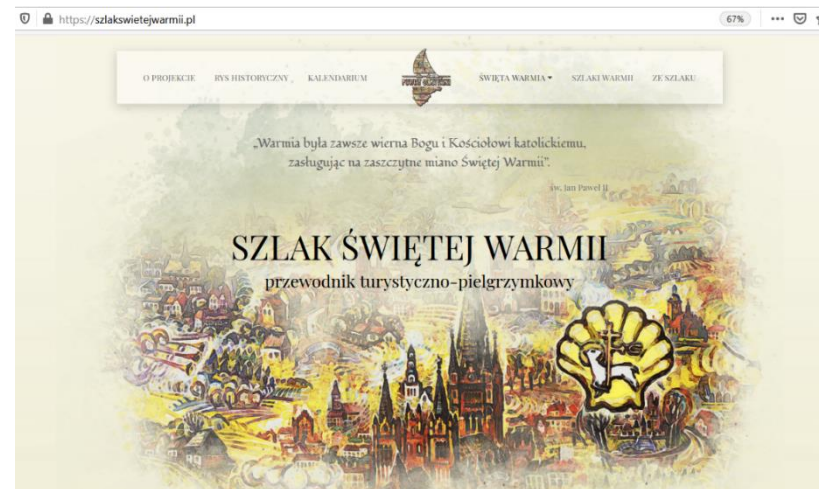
https://szlakswietejwarmii.pl

67%

O PROJEKCIE RYS HISTORYCZNY KALENDARIUM ŚWIĘTA WARMIA ▾ SZLAKI WARMII ZE SZLAKU

„Warmia była zawsze wierna Bogu i Kościołowi katolickiemu, zasługując na zaszczytne miano Świętej Warmii".

św. Jan Paweł II

SZLAK ŚWIĘTEJ WARMII

przewodnik turystyczno-pielgrzymkowy